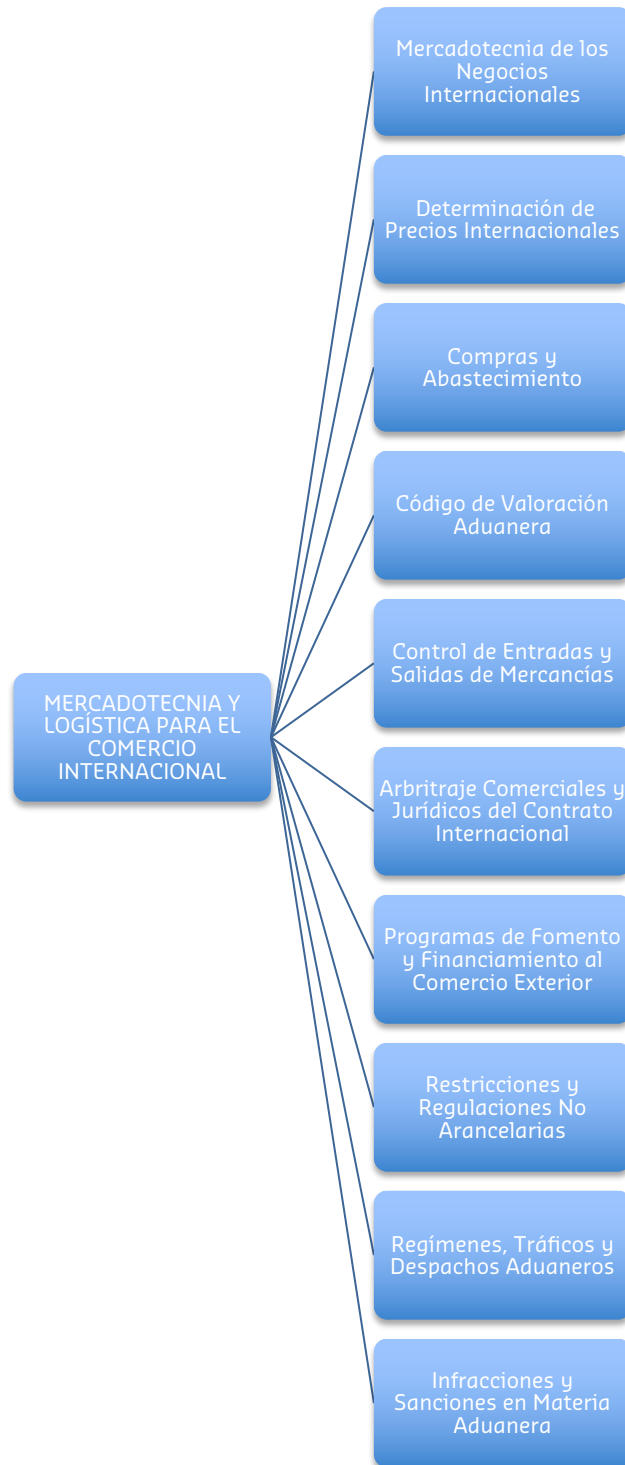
MERCADOTECNIA Y LOGÍSTICA PARA EL COMERCIO INTERNACIONAL

Mercadotecnia de los Negocios Internacionales

Determinación de Precios Internacionales

Compras y Abastecimiento

Código de Valoración Aduanera

Control de Entradas y Salidas de Mercancías

Arbitraje Comerciales y Jurídicos del Contrato Internacional

Programas de Fomento y Financiamiento al Comercio Exterior

Restricciones y Regulaciones No Arancelarias

Regímenes, Tráficos y Despachos Aduaneros

Infracciones y Sanciones en Materia Aduanera